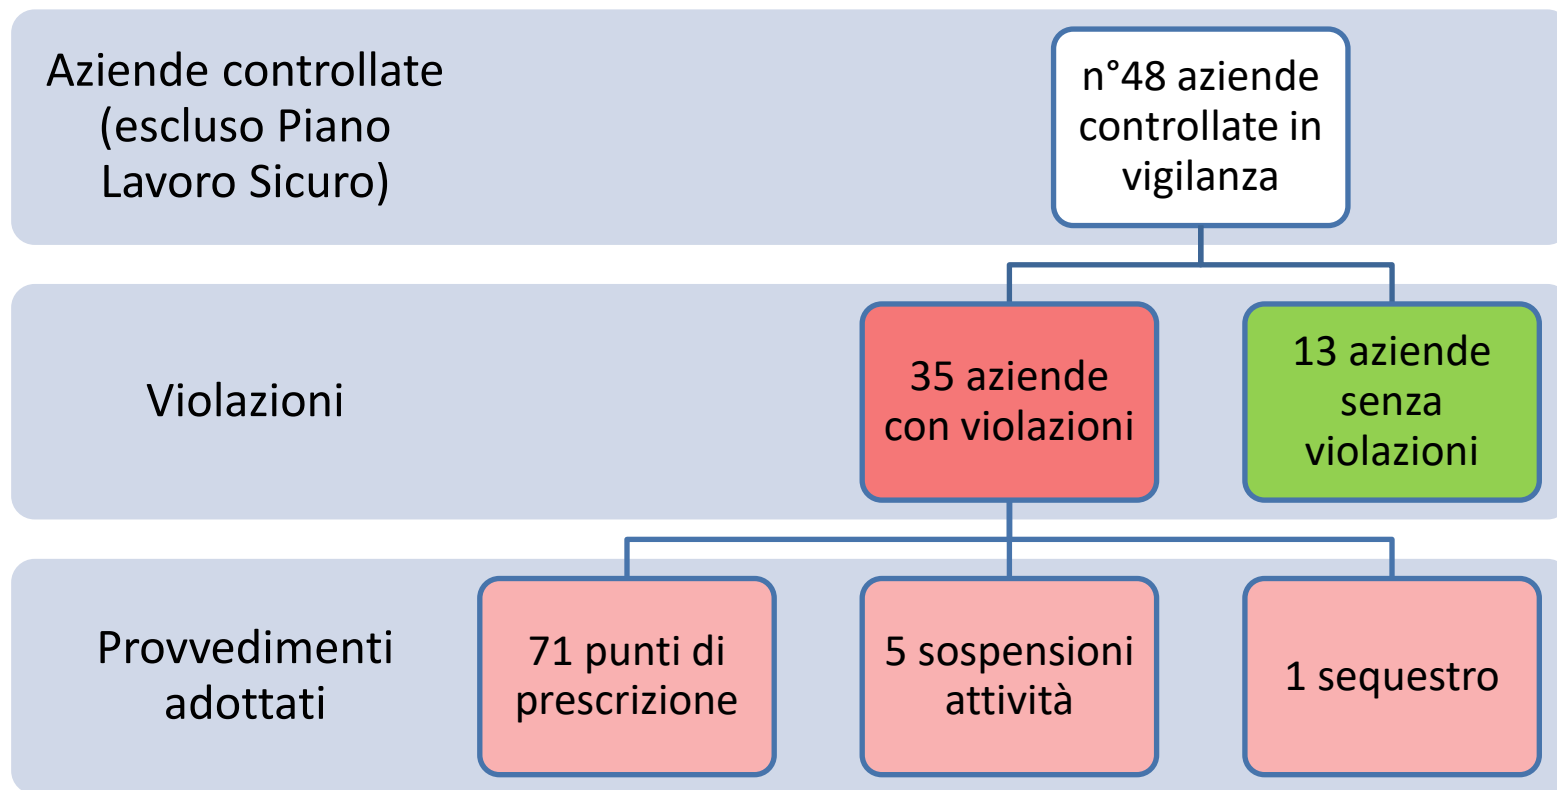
Aziende controllate (escluso Piano Lavoro Sicuro)

n°48 aziende controllate in vigilanza

Violazioni

35 aziende con violazioni

13 aziende senza violazioni

Provvedimenti adottati

71 punti di prescrizione

5 sospensioni attività

1 sequestro